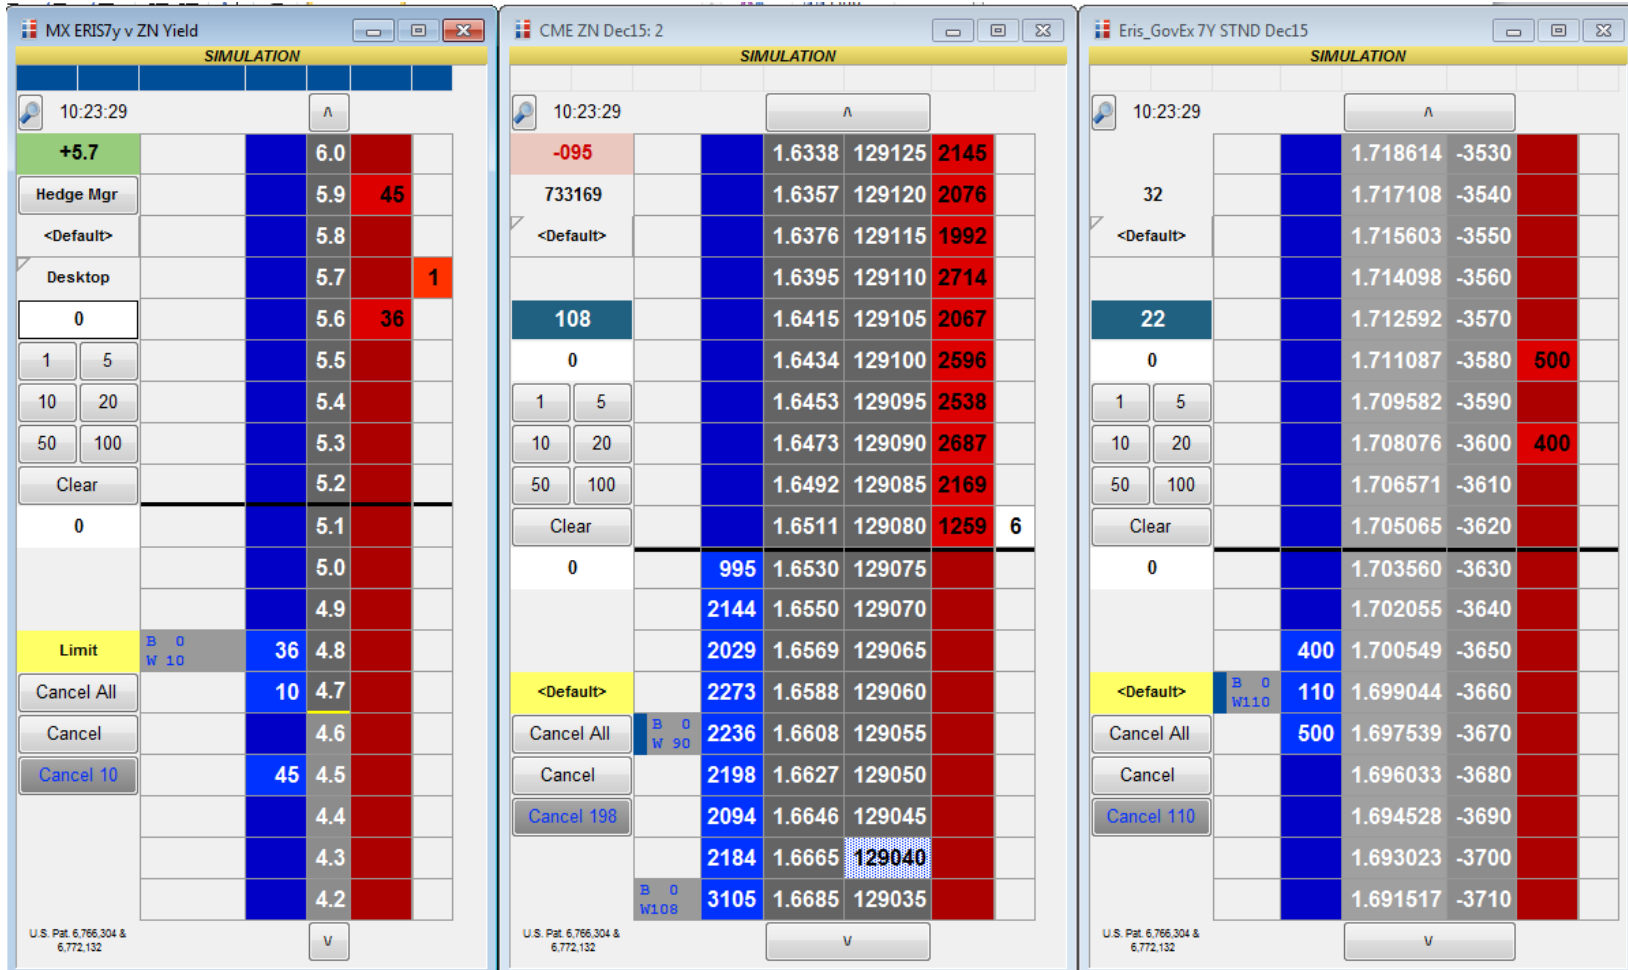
MX ERIS7y v ZN Yield
SIMULATION
10:23:29
^
+5.7
Hedge Mgr
<Default>
Desktop
0
1 5
10 20
50 100
Clear
0
Limit
Cancel All
Cancel
Cancel 10
U.S. Pat. 6,766,304 & 6,772,132
v

| | | | |
|---|---|---|---|
| | 6.0 | | |
| | 5.9 | 45 | |
| | 5.8 | | |
| | 5.7 | | 1 |
| | 5.6 | 36 | |
| | 5.5 | | |
| | 5.4 | | |
| | 5.3 | | |
| | 5.2 | | |
| | 5.1 | | |
| | 5.0 | | |
| | 4.9 | | |
| B 0 W 10 | 36 | 4.8 | |
| | 10 | 4.7 | |
| | | 4.6 | |
| | 45 | 4.5 | |
| | | 4.4 | |
| | | 4.3 | |
| | | 4.2 | |

CME ZN Dec15: 2
SIMULATION
10:23:29
^
-095
733169
<Default>
108
0
1 5
10 20
50 100
Clear
0
<Default>
Cancel All
Cancel
Cancel 198
U.S. Pat. 6,766,304 & 6,772,132
v

| | | | | |
|---|---|---|---|---|
| | | 1.6338 | 129125 | 2145 |
| | | 1.6357 | 129120 | 2076 |
| | | 1.6376 | 129115 | 1992 |
| | | 1.6395 | 129110 | 2714 |
| | | 1.6415 | 129105 | 2067 |
| | | 1.6434 | 129100 | 2596 |
| | | 1.6453 | 129095 | 2538 |
| | | 1.6473 | 129090 | 2687 |
| | | 1.6492 | 129085 | 2169 |
| | | 1.6511 | 129080 | 1259 | 6 |
| | 995 | 1.6530 | 129075 | |
| | 2144 | 1.6550 | 129070 | |
| | 2029 | 1.6569 | 129065 | |
| | 2273 | 1.6588 | 129060 | |
| B 0 W 90 | 2236 | 1.6608 | 129055 | |
| | 2198 | 1.6627 | 129050 | |
| | 2094 | 1.6646 | 129045 | |
| | 2184 | 1.6665 | 129040 | |
| B 0 W108 | 3105 | 1.6685 | 129035 | |

Eris_GovEx 7Y STND Dec15
SIMULATION
10:23:29
^
32
<Default>
22
0
1 5
10 20
50 100
Clear
0
<Default>
Cancel All
Cancel
Cancel 110
U.S. Pat. 6,766,304 & 6,772,132
v

| | | | | |
|---|---|---|---|---|
| | | 1.718614 | -3530 | |
| | | 1.717108 | -3540 | |
| | | 1.715603 | -3550 | |
| | | 1.714098 | -3560 | |
| | | 1.712592 | -3570 | |
| | | 1.711087 | -3580 | 500 |
| | | 1.709582 | -3590 | |
| | | 1.708076 | -3600 | 400 |
| | | 1.706571 | -3610 | |
| | | 1.705065 | -3620 | |
| | | 1.703560 | -3630 | |
| | | 1.702055 | -3640 | |
| | 400 | 1.700549 | -3650 | |
| B 0 W110 | 110 | 1.699044 | -3660 | |
| | 500 | 1.697539 | -3670 | |
| | | 1.696033 | -3680 | |
| | | 1.694528 | -3690 | |
| | | 1.693023 | -3700 | |
| | | 1.691517 | -3710 | |